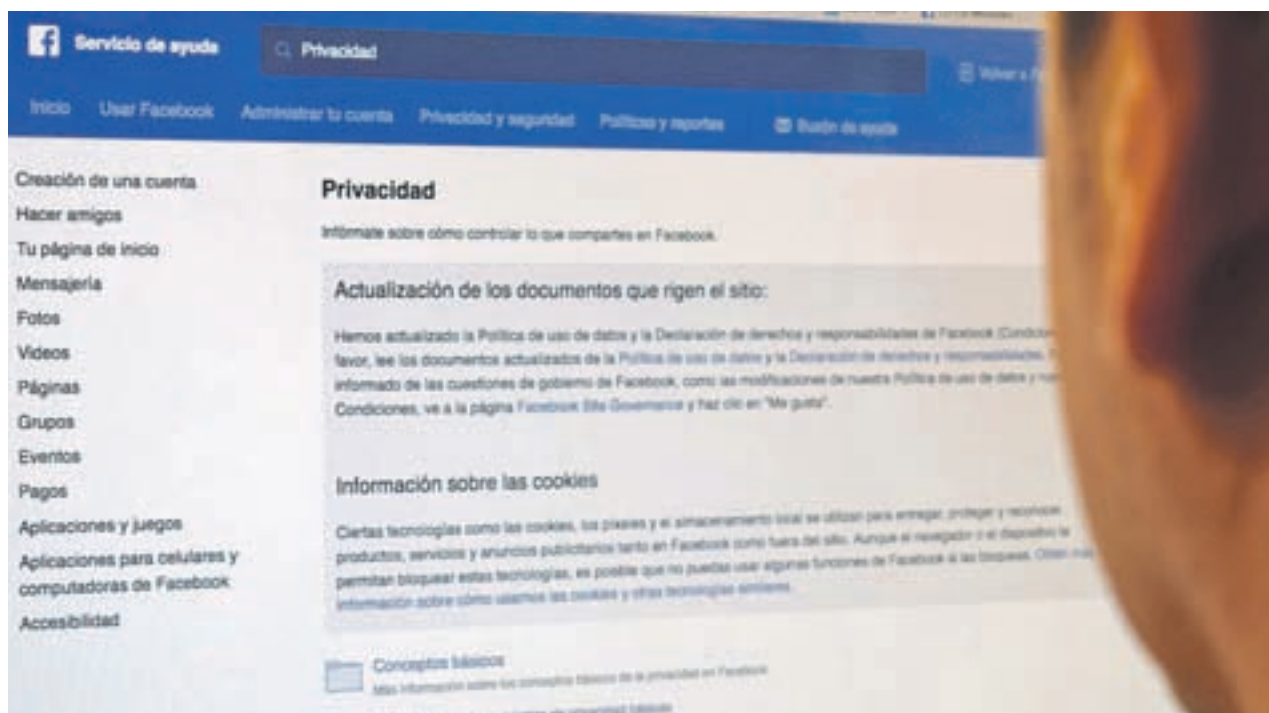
Servicio de ayuda

Privacidad

Volver a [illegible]

Inicio Usar Facebook Administrar tu cuenta Privacidad y seguridad Políticas y reportes Buzón de ayuda

Creación de una cuenta
Hacer amigos
Tu página de inicio
Mensajería
Fotos
Videos
Páginas
Grupos
Eventos
Pagos
Aplicaciones y juegos
Aplicaciones para celulares y computadoras de Facebook
Accesibilidad

Privacidad

Infórmate sobre cómo controlar lo que compartes en Facebook.

Actualización de los documentos que rigen el sitio:

Hemos actualizado la Política de uso de datos y la Declaración de derechos y responsabilidades de Facebook (Condicion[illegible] favor, lee los documentos actualizados de la Política de uso de datos y la Declaración de derechos y responsabilidades. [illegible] informado de las cuestiones de gobierno de Facebook, como las modificaciones de nuestra Política de uso de datos y nue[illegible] Condiciones, ve a la página Facebook Site Governance y haz clic en "Me gusta".

Información sobre las cookies

Ciertas tecnologías como las cookies, los píxeles y el almacenamiento local se utilizan para entregar, proteger y reconocer productos, servicios y anuncios publicitarios tanto en Facebook como fuera del sitio. Aunque el navegador o el dispositivo te permitan bloquear estas tecnologías, es posible que no puedas usar algunas funciones de Facebook si las bloqueas. Obtén más información sobre cómo usamos las cookies y otras tecnologías similares.

Conceptos básicos
Más información sobre los conceptos básicos de la privacidad en Facebook

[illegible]